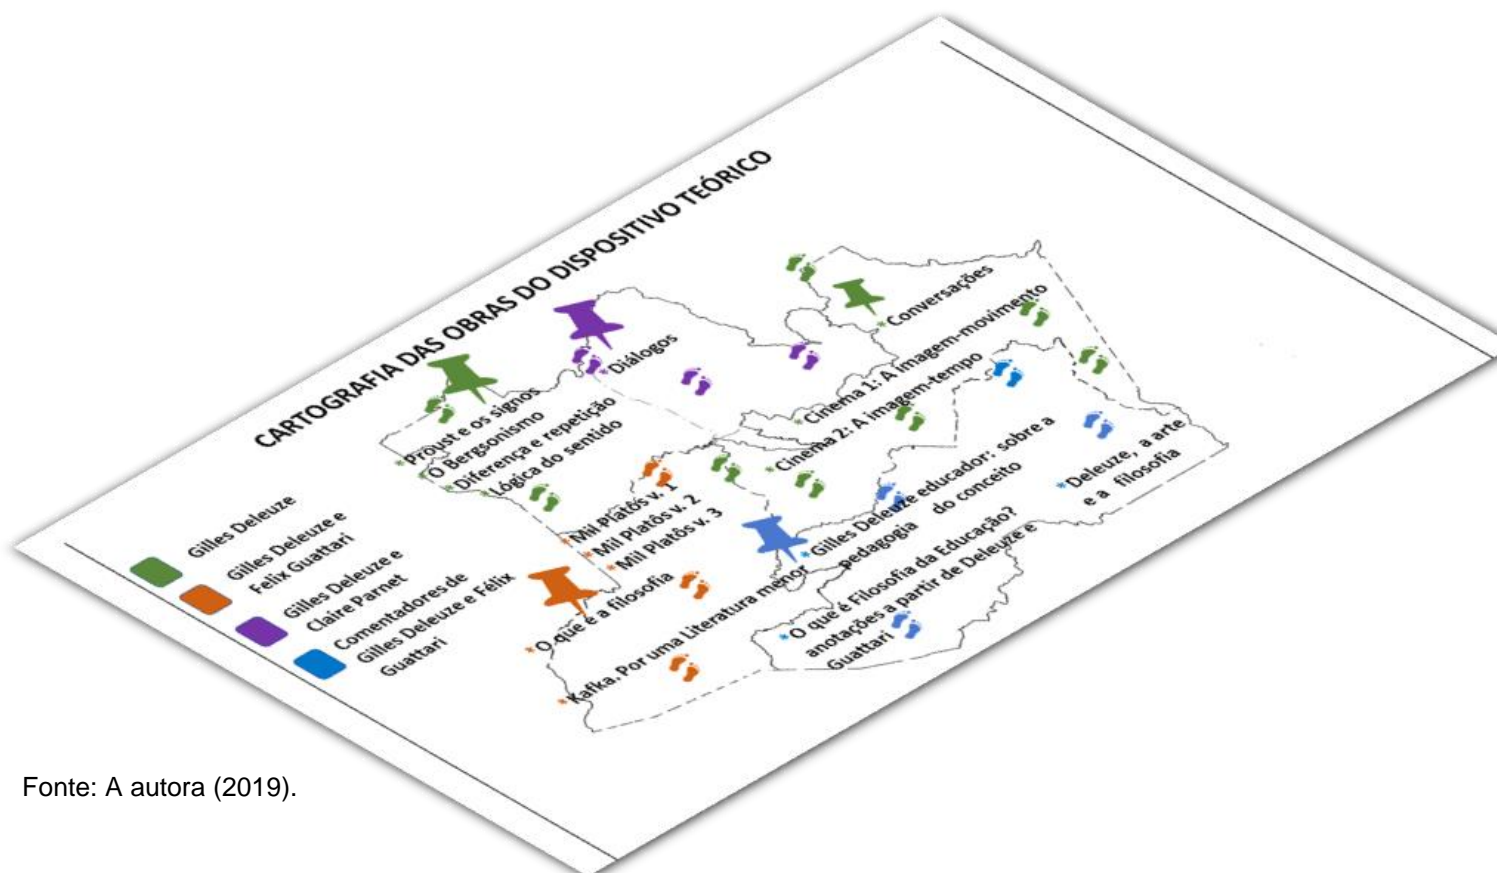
CARTOGRAFIA DAS OBRAS DO DISPOSITIVO TEÓRICO

Gilles Deleuze
Gilles Deleuze e Félix Guattari
Gilles Deleuze e Claire Parnet
Comentadores de Gilles Deleuze e Félix Guattari

Proust e os signos
O Bergsonismo
Diferença e repetição
Lógica do sentido
Diálogos
Conversações
Cinema 1: A imagem-movimento
Cinema 2: A imagem-tempo
Mil Platôs v. 1
Mil Platôs v. 2
Mil Platôs v. 3
O que é a filosofia
Kafka. Por uma Literatura menor
Gilles Deleuze educador: sobre a pedagogia do conceito
Deleuze, a arte e a filosofia
O que é Filosofia da Educação? anotações a partir de Deleuze e Guattari

Fonte: A autora (2019).